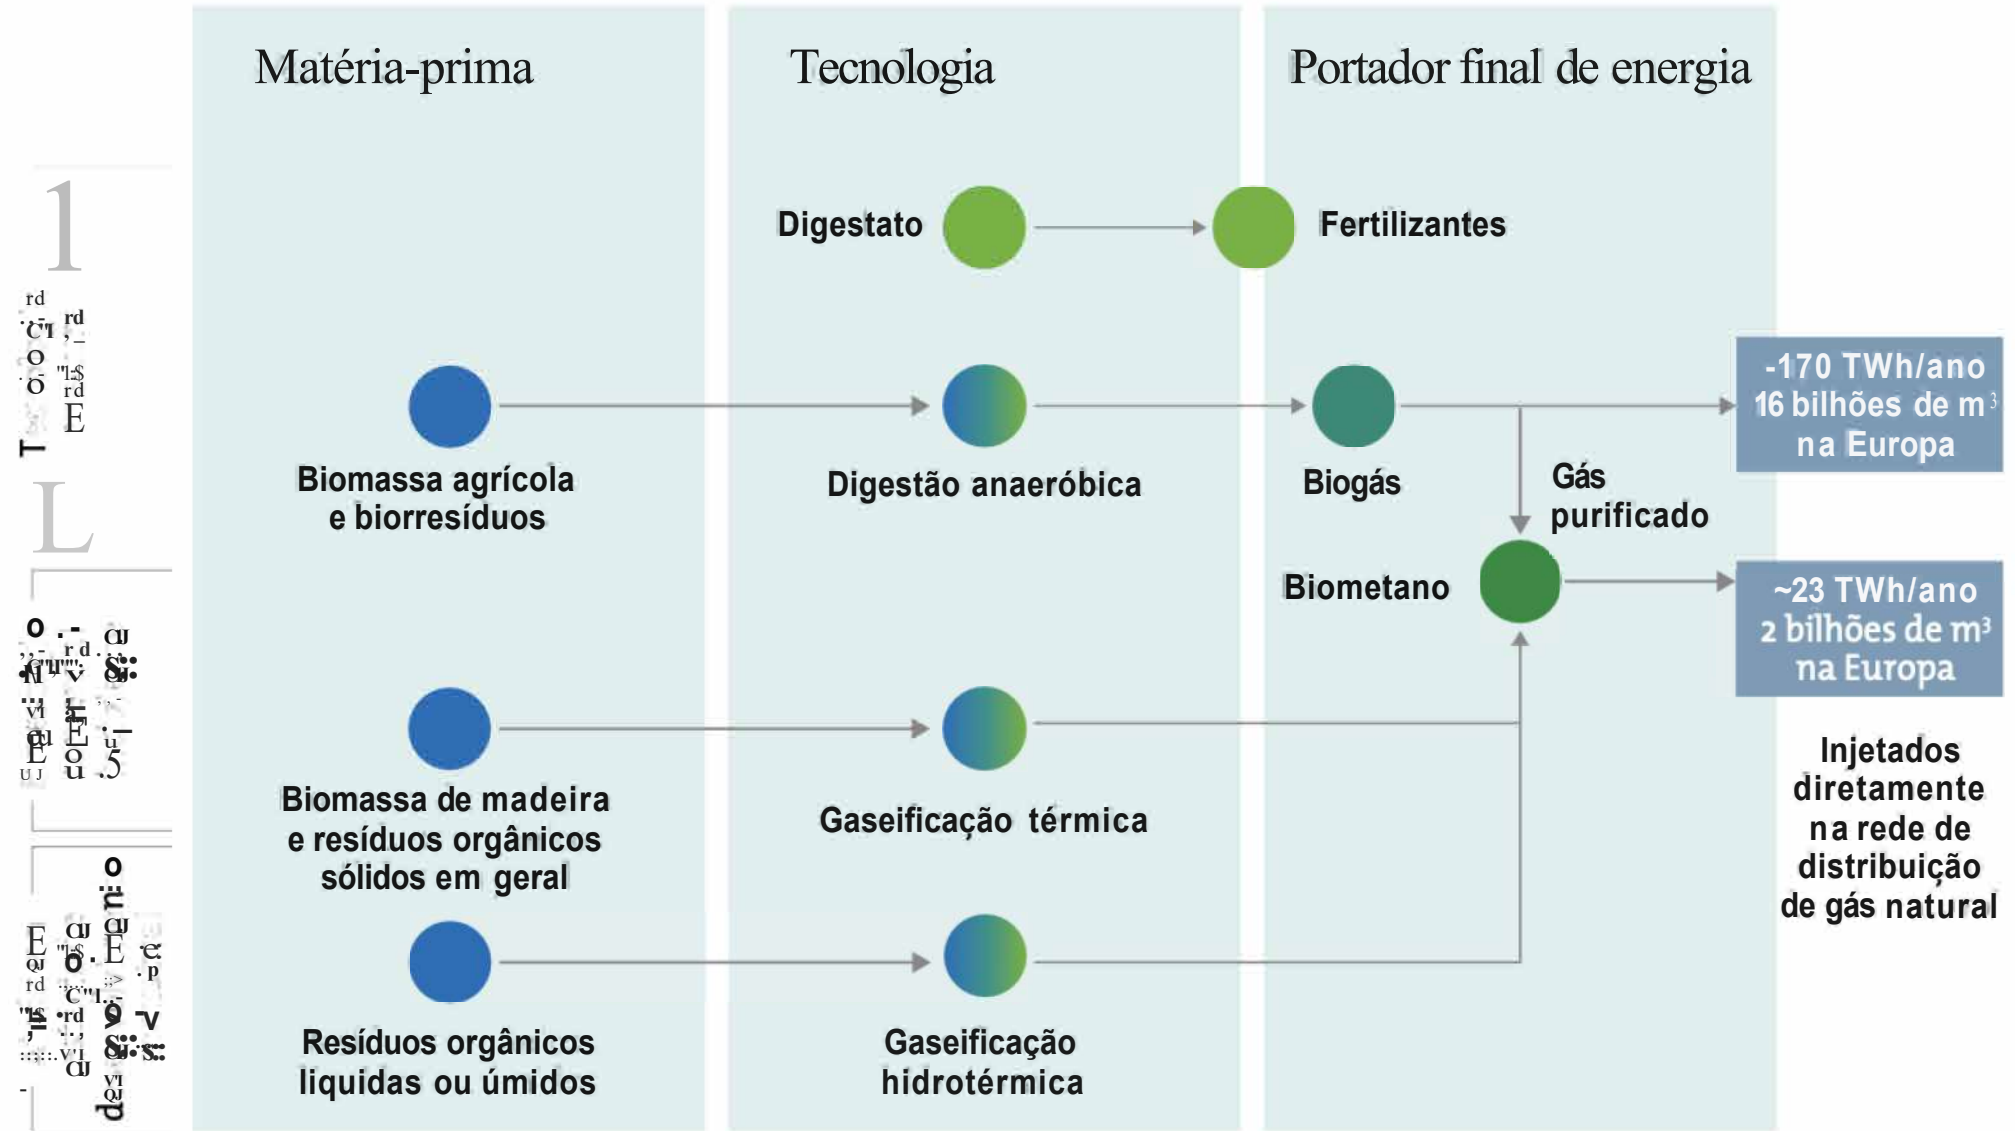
Matéria-prima

Tecnologia

Portador final de energia

Digestato

Fertilizantes

Biomassa agrícola e biorresíduos

Digestão anaeróbica

Biogás

-170 TWh/ano 16 bilhões de m$^3$ na Europa

Gás purificado

Biometano

~23 TWh/ano 2 bilhões de m$^3$ na Europa

Injetados diretamente na rede de distribuição de gás natural

Biomassa de madeira e resíduos orgânicos sólidos em geral

Gaseificação térmica

Resíduos orgânicos liquidas ou úmidos

Gaseificação hidrotérmica

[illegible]